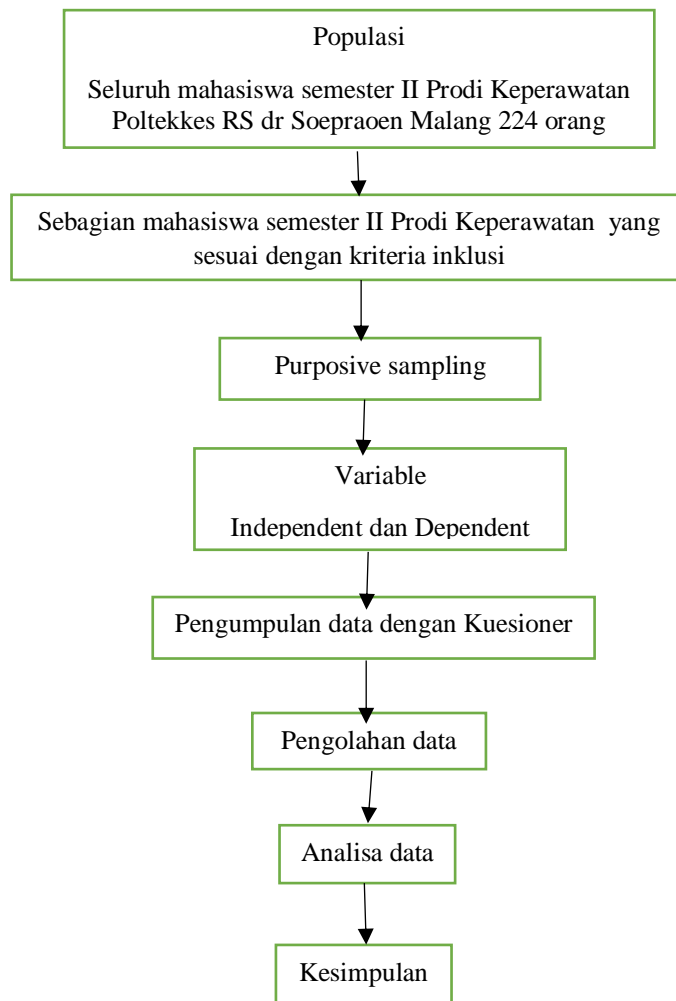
Populasi

Seluruh mahasiswa semester II Prodi Keperawatan Poltekkes RS dr Soepraoen Malang 224 orang

Sebagian mahasiswa semester II Prodi Keperawatan yang sesuai dengan kriteria inklusi

Purposive sampling

Variable

Independent dan Dependent

Pengumpulan data dengan Kuesioner

Pengolahan data

Analisa data

Kesimpulan